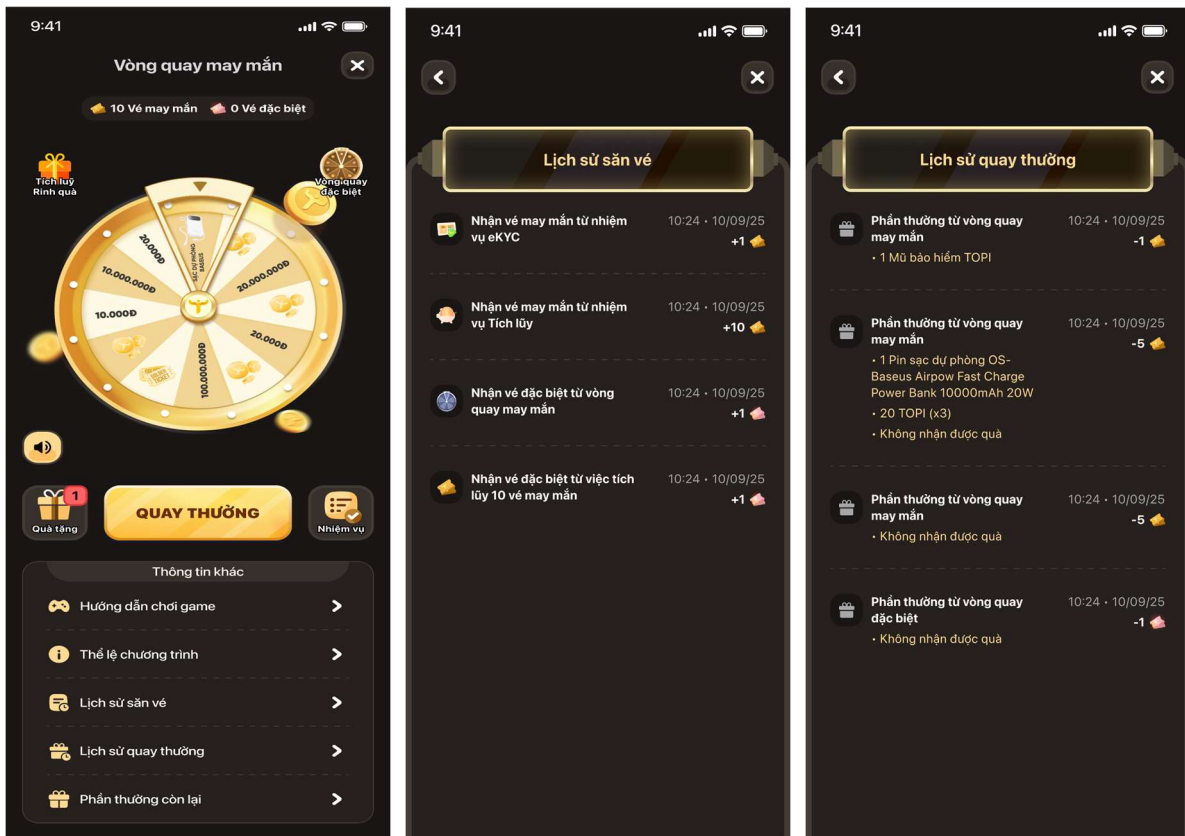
9:41

Vòng quay may mắn

10 Vé may mắn 0 Vé đặc biệt

Tích luỹ Rinh quà

Vòng quay đặc biệt

20.000Đ

SẠC DỰ PHÒNG BASEUS

20.000.000Đ

10.000.000Đ

10.000Đ

20.000Đ

100.000.000Đ

Quà tặng 1

QUAY THƯỞNG

Nhiệm vụ

Thông tin khác

Hướng dẫn chơi game

Thể lệ chương trình

Lịch sử săn vé

Lịch sử quay thưởng

Phần thưởng còn lại

9:41

Lịch sử săn vé

Nhận vé may mắn từ nhiệm vụ eKYC 10:24 • 10/09/25 +1

Nhận vé may mắn từ nhiệm vụ Tích lũy 10:24 • 10/09/25 +10

Nhận vé đặc biệt từ vòng quay may mắn 10:24 • 10/09/25 +1

Nhận vé đặc biệt từ việc tích lũy 10 vé may mắn 10:24 • 10/09/25 +1

9:41

Lịch sử quay thưởng

Phần thưởng từ vòng quay may mắn 10:24 • 10/09/25 -1
• 1 Mũ bảo hiểm TOPI

Phần thưởng từ vòng quay may mắn 10:24 • 10/09/25 -5
• 1 Pin sạc dự phòng OS-Baseus Airpow Fast Charge Power Bank 10000mAh 20W
• 20 TOPI (x3)
• Không nhận được quà

Phần thưởng từ vòng quay may mắn 10:24 • 10/09/25 -5
• Không nhận được quà

Phần thưởng từ vòng quay đặc biệt 10:24 • 10/09/25 -1
• Không nhận được quà